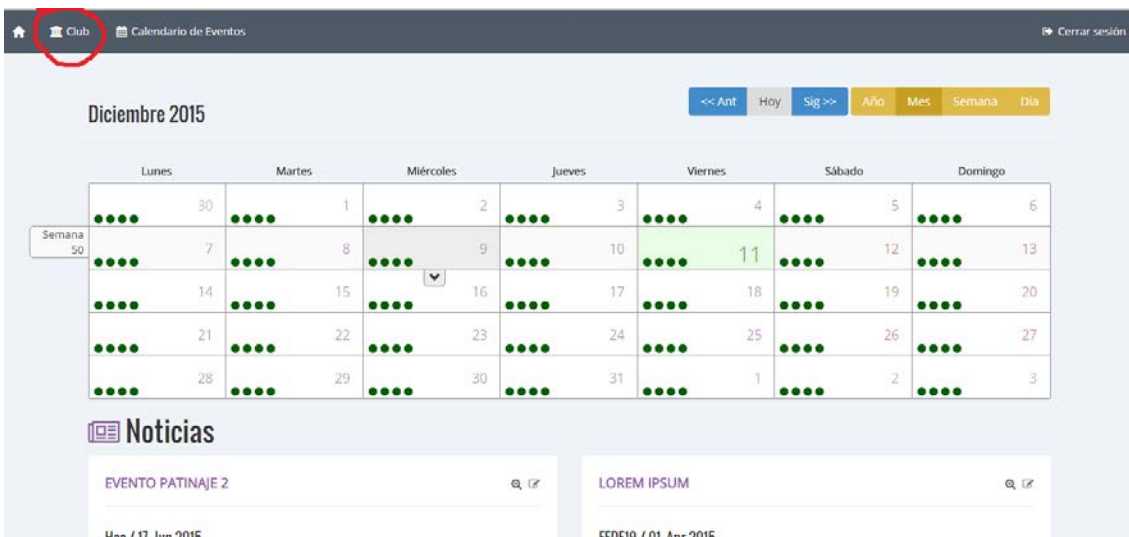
Club Calendario de Eventos Cerrar sesión

Diciembre 2015

<< Ant Hoy Sig >> Año Mes Semana Día

| | Lunes | Martes | Miércoles | Jueves | Viernes | Sábado | Domingo |
|---|---|---|---|---|---|---|---|
| | 30 | 1 | 2 | 3 | 4 | 5 | 6 |
| Semana 50 | 7 | 8 | 9 | 10 | 11 | 12 | 13 |
| | 14 | 15 | 16 | 17 | 18 | 19 | 20 |
| | 21 | 22 | 23 | 24 | 25 | 26 | 27 |
| | 28 | 29 | 30 | 31 | 1 | 2 | 3 |

Noticias

EVENTO PATINAJE 2

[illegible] / 17 Jun 2015

LOREM IPSUM

FEDE19 / 01 Apr 2015